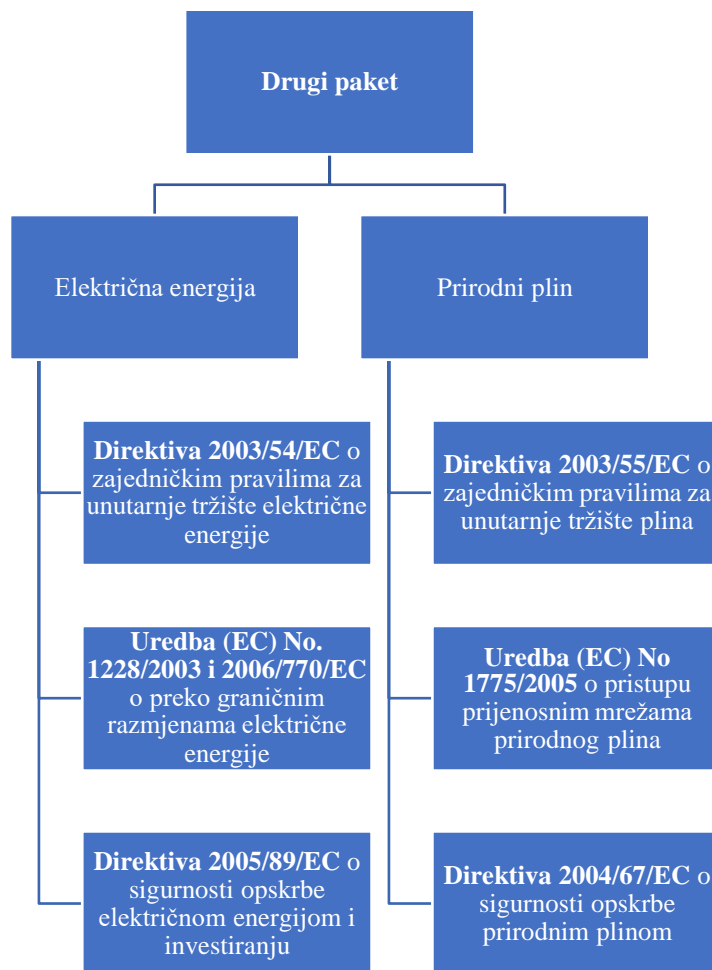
Drugi paket

Električna energija

Prirodni plin

**Direktiva 2003/54/EC** o zajedničkim pravilima za unutarnje tržište električne energije

**Uredba (EC) No. 1228/2003 i 2006/770/EC** o preko graničnim razmjenama električne energije

**Direktiva 2005/89/EC** o sigurnosti opskrbe električnom energijom i investiranju

**Direktiva 2003/55/EC** o zajedničkim pravilima za unutarnje tržište plina

**Uredba (EC) No 1775/2005** o pristupu prijenosnim mrežama prirodnog plina

**Direktiva 2004/67/EC** o sigurnosti opskrbe prirodnim plinom